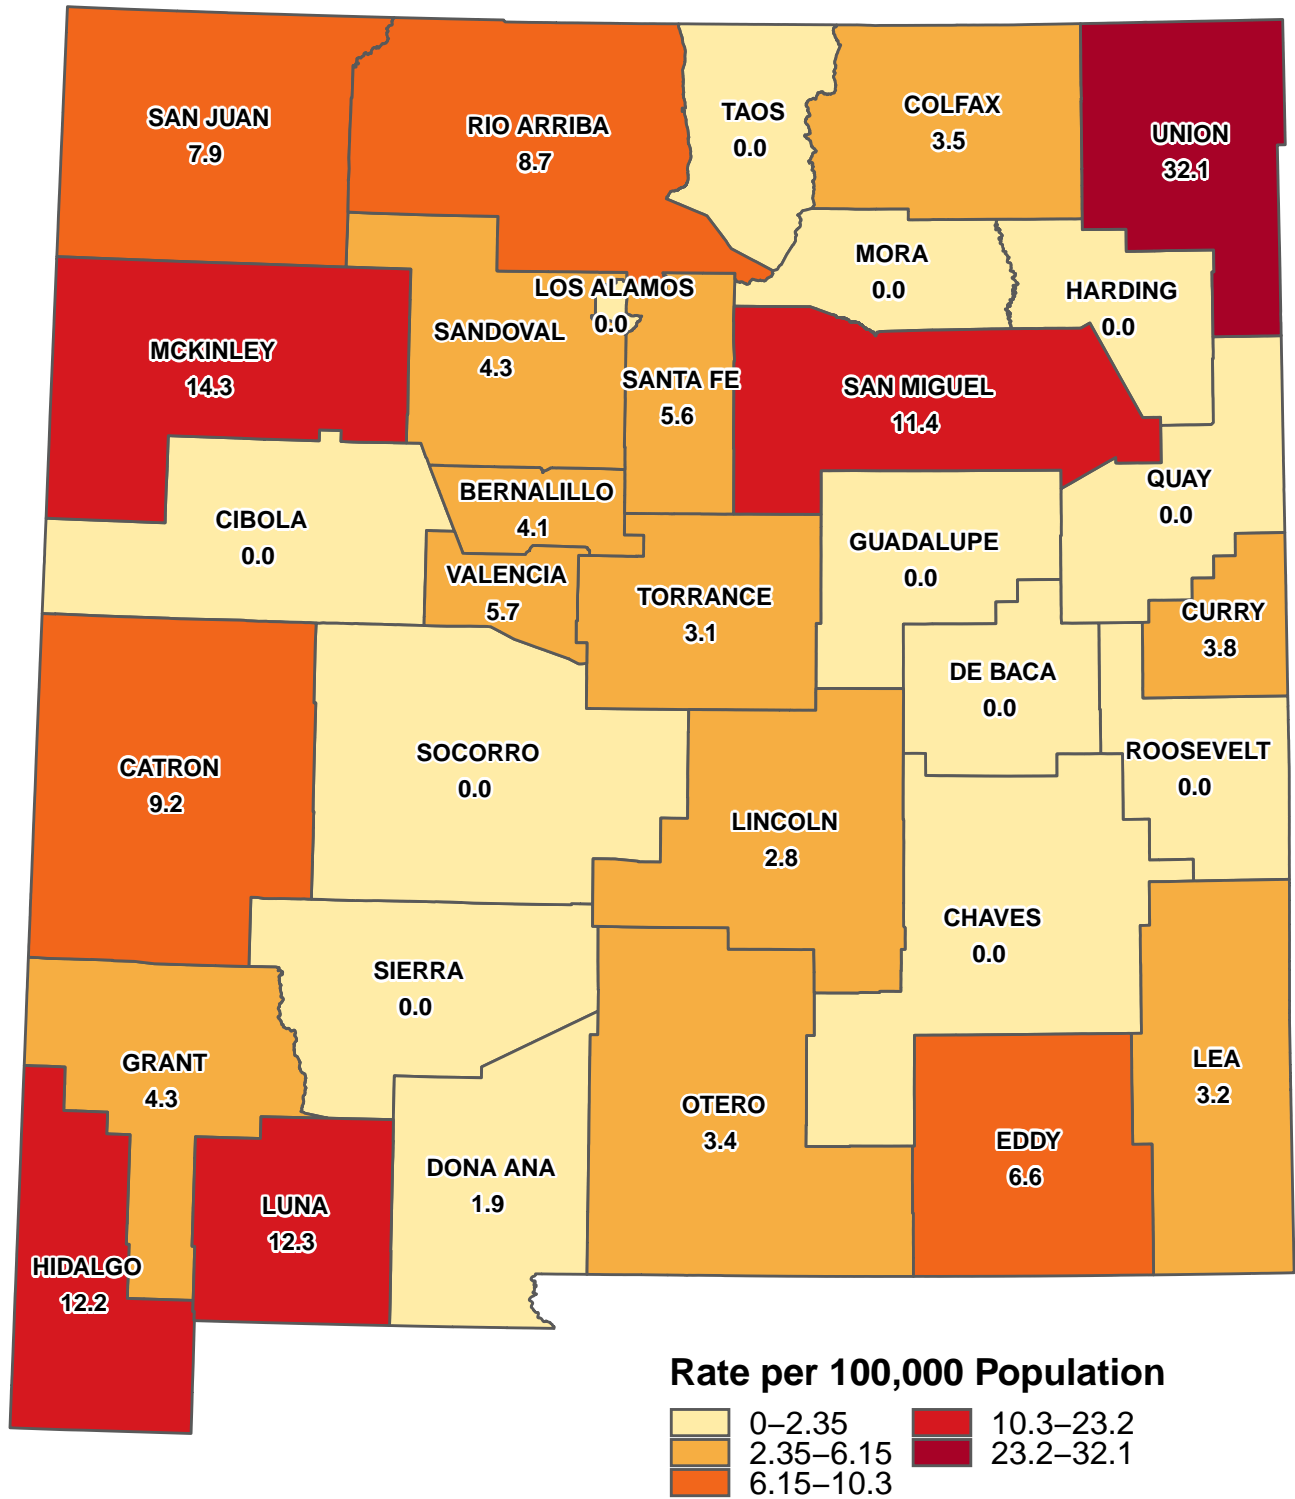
SAN JUAN
7.9

RIO ARRIBA
8.7

TAOS
0.0

COLFAX
3.5

UNION
32.1

MORA
0.0

HARDING
0.0

LOS ALAMOS
0.0

SANDOVAL
4.3

MCKINLEY
14.3

SANTA FE
5.6

SAN MIGUEL
11.4

QUAY
0.0

BERNALILLO
4.1

CIBOLA
0.0

GUADALUPE
0.0

VALENCIA
5.7

TORRANCE
3.1

CURRY
3.8

DE BACA
0.0

ROOSEVELT
0.0

SOCORRO
0.0

CATRON
9.2

LINCOLN
2.8

CHAVES
0.0

SIERRA
0.0

GRANT
4.3

LEA
3.2

OTERO
3.4

DONA ANA
1.9

EDDY
6.6

LUNA
12.3

HIDALGO
12.2

Rate per 100,000 Population
0–2.35
2.35–6.15
6.15–10.3
10.3–23.2
23.2–32.1